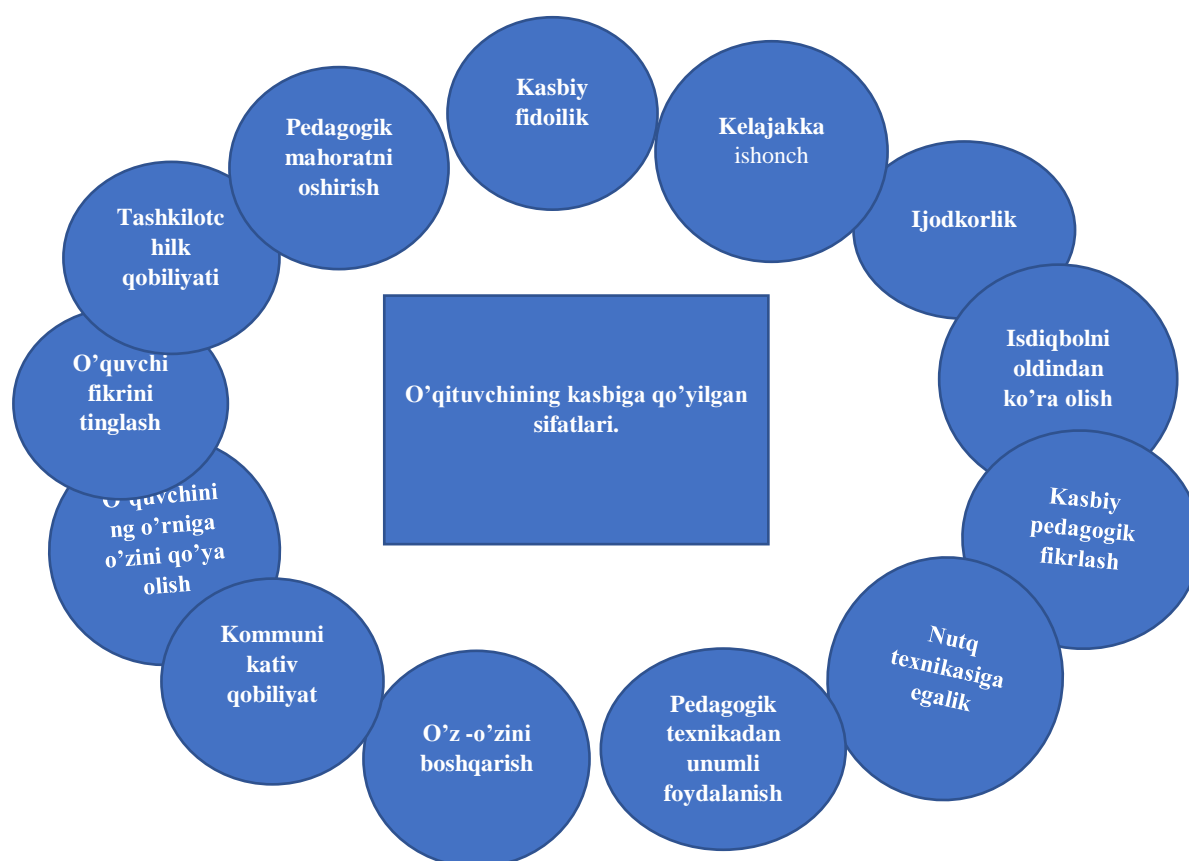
O'qituvchining kasbiga qo'yilgan sifatlari.

Kasbiy fidoilik

Kelajakka ishonch

Ijodkorlik

Isdiqbolni oldindan ko'ra olish

Kasbiy pedagogik fikrlash

Nutq texnikasiga egalik

Pedagogik texnikadan unumli foydalanish

O'z -o'zini boshqarish

Kommuni kativ qobiliyat

O'quvchini ng o'rniga o'zini qo'ya olish

O'quvchi fikrini tinglash

Tashkilotc hilk qobiliyati

Pedagogik mahoratni oshirish